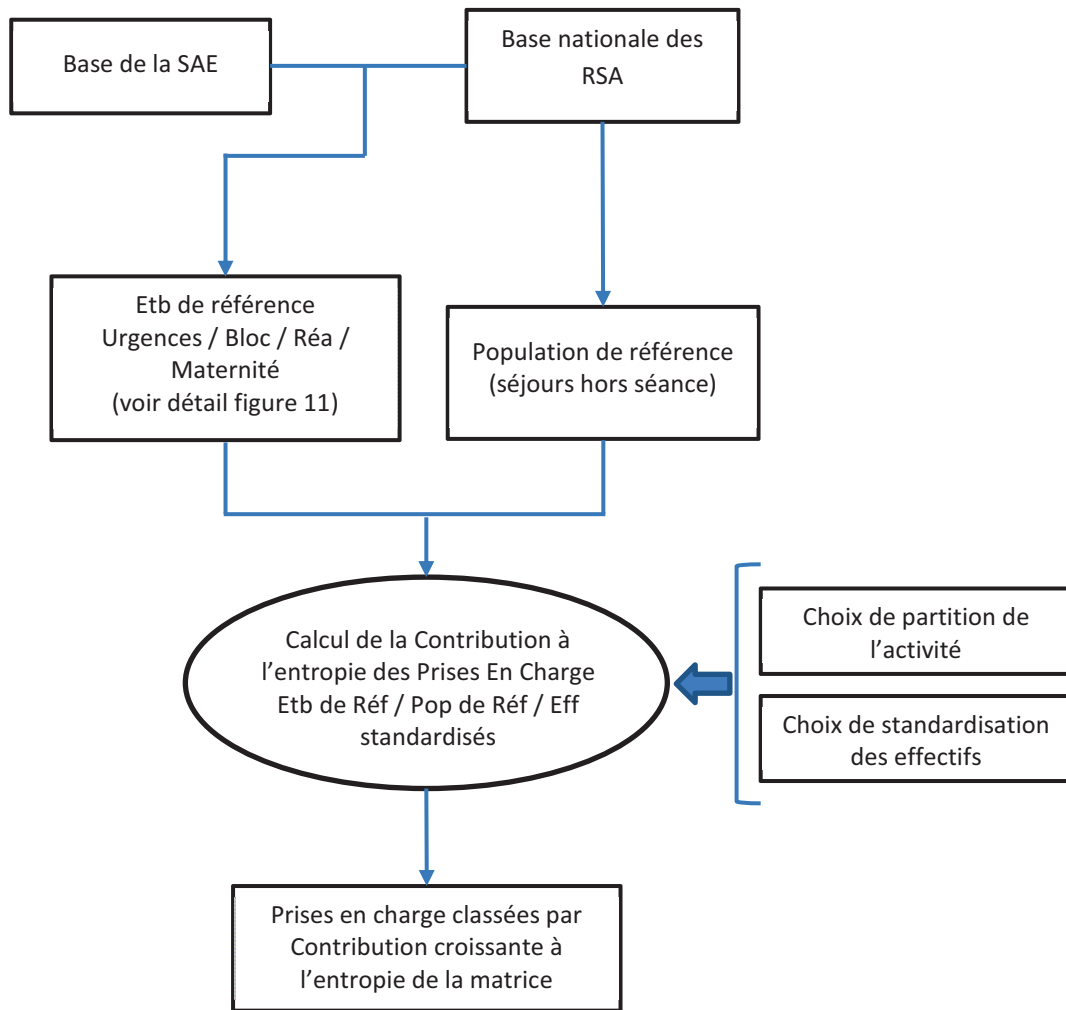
Base de la SAE

Base nationale des RSA

Etb de référence Urgences / Bloc / Réa / Maternité (voir détail figure 11)

Population de référence (séjours hors séance)

Calcul de la Contribution à l'entropie des Prises En Charge Etb de Réf / Pop de Réf / Eff standardisés

Choix de partition de l'activité

Choix de standardisation des effectifs

Prises en charge classées par Contribution croissante à l'entropie de la matrice